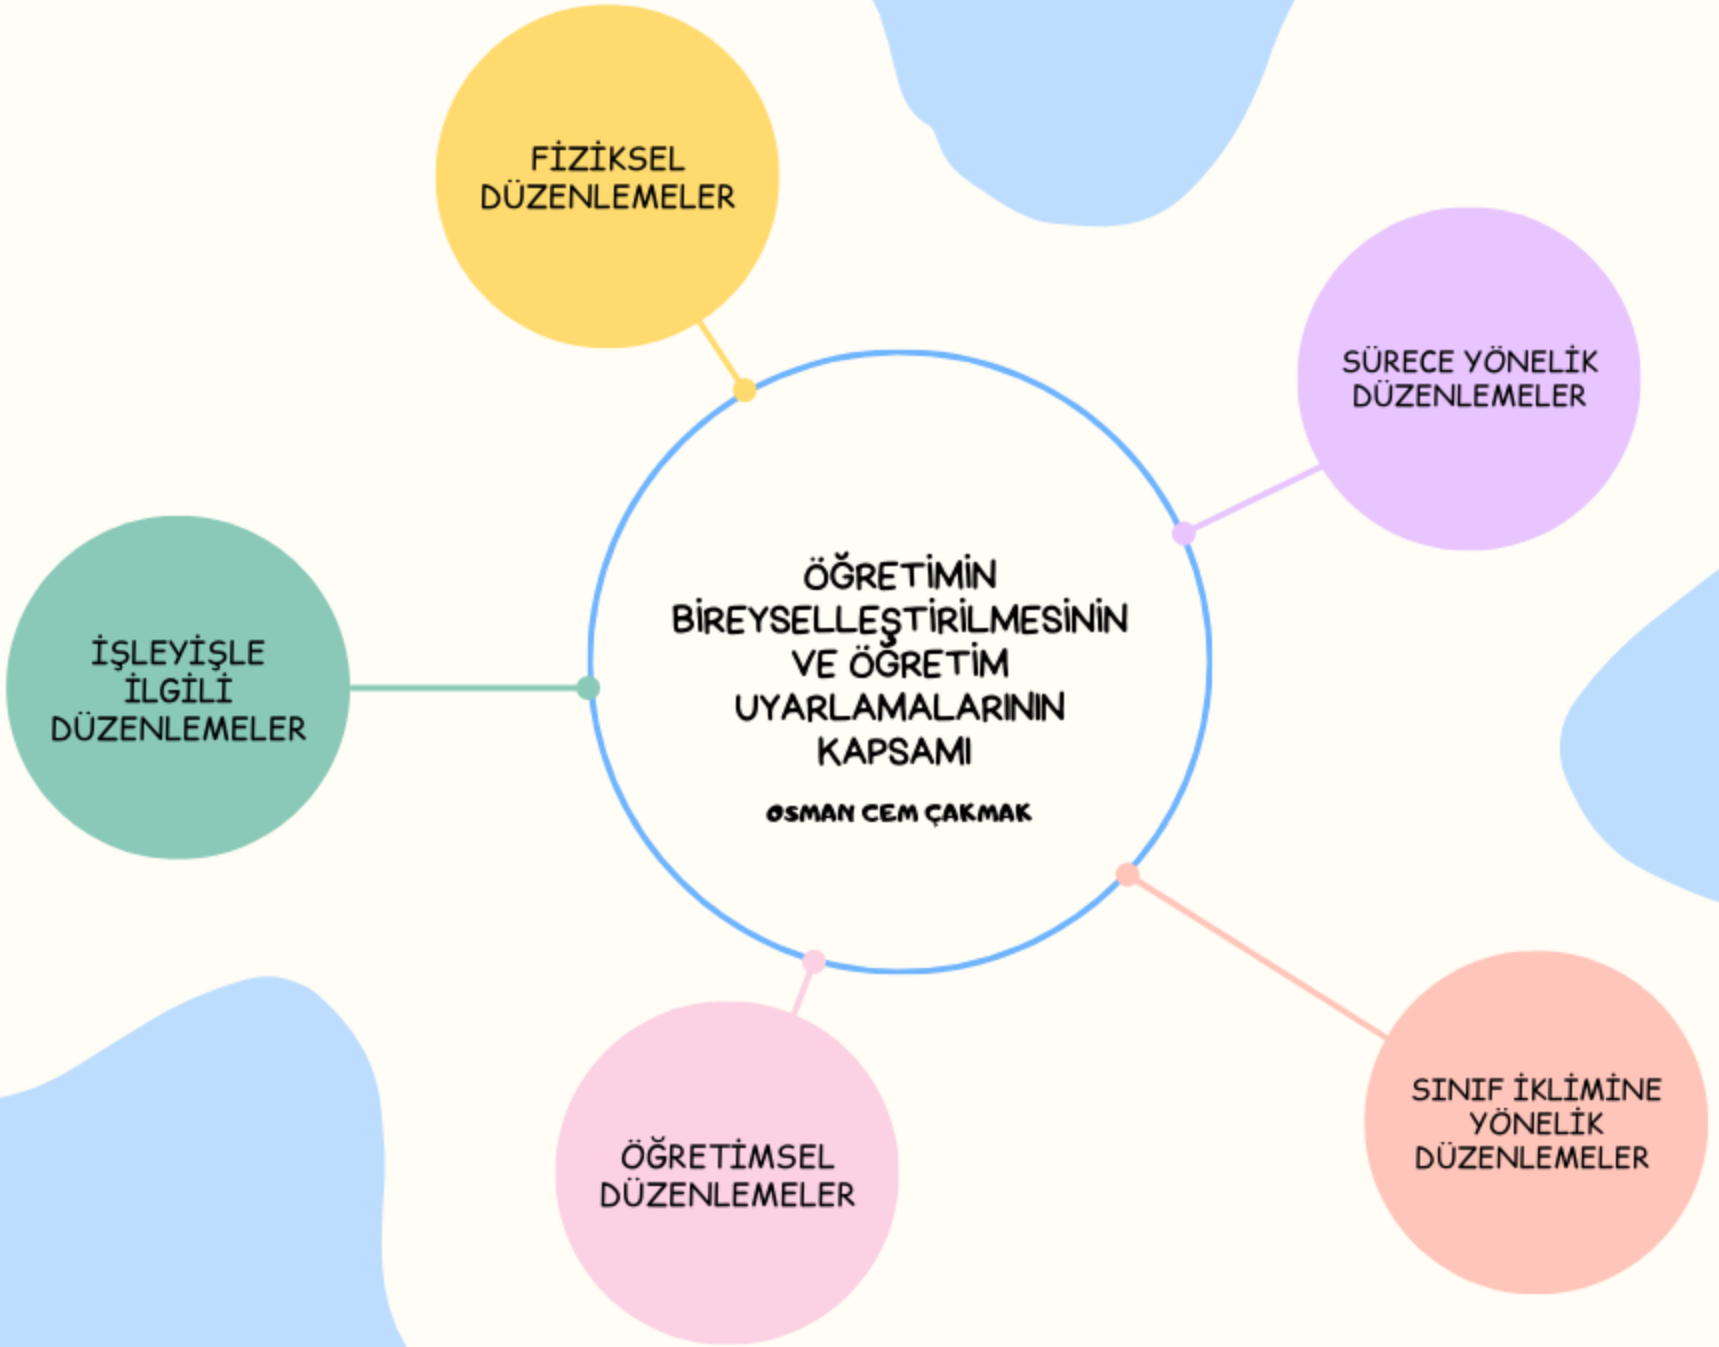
ÖĞRETİMİN BİREYSELLEŞTİRİLMESİNİN VE ÖĞRETİM UYARLAMALARININ KAPSAMI

OSMAN CEM ÇAKMAK

FİZİKSEL DÜZENLEMELER

SÜRECE YÖNELİK DÜZENLEMELER

İŞLEYİŞLE İLGİLİ DÜZENLEMELER

ÖĞRETİMSEL DÜZENLEMELER

SINIF İKLİMİNE YÖNELİK DÜZENLEMELER